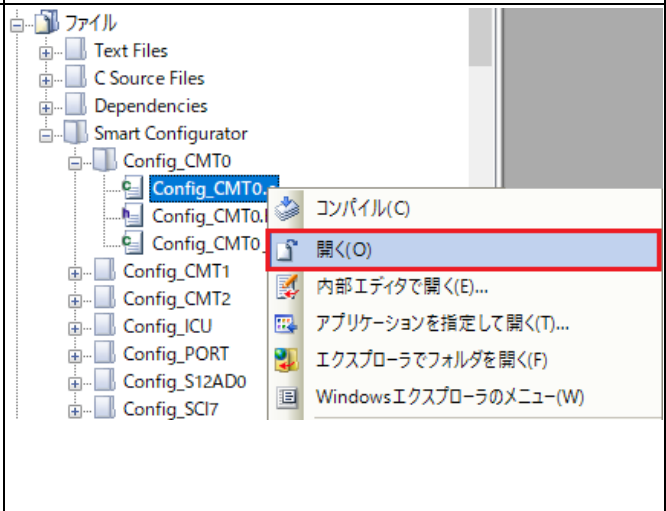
ファイル
Text Files
C Source Files
Dependencies
Smart Configurator
Config_CMT0
Config_CMT0.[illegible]
Config_CMT0.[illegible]
Config_CMT0_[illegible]
Config_CMT1
Config_CMT2
Config_ICU
Config_PORT
Config_S12AD0
Config_SCI7

コンパイル(C)
開く(O)
内部エディタで開く(E)...
アプリケーションを指定して開く(T)...
エクスプローラでフォルダを開く(F)
Windowsエクスプローラのメニュー(W)